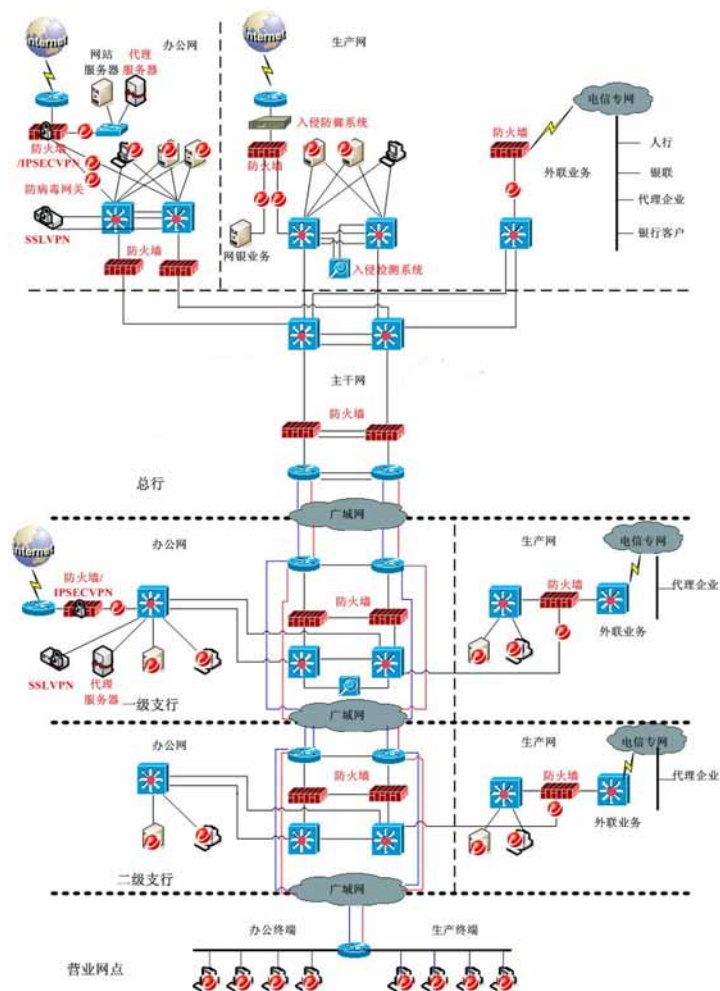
Internet
办公网
网站服务器
代理服务器
防火墙/IPSECVPN
防病毒网关
SSLVPN
防火墙
Internet
生产网
入侵防御系统
防火墙
网银业务
入侵检测系统
电信专网
防火墙
外联业务
人行
银联
代理企业
银行客户
主干网
防火墙
总行
广域网
Internet
办公网
防火墙/IPSECVPN
SSLVPN
代理服务器
防火墙
生产网
电信专网
防火墙
代理企业
外联业务
一级支行
广域网
办公网
防火墙
生产网
电信专网
防火墙
代理企业
外联业务
二级支行
广域网
办公终端
生产终端
营业网点